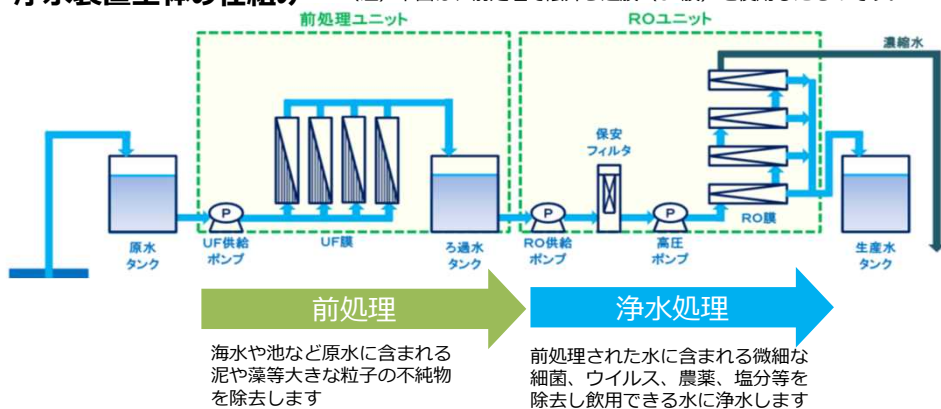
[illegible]

前処理ユニット

ROユニット

濃縮水

保安
フィルタ

P

P

P

原水
タンク

UF供給
ポンプ

UF膜

ろ過水
タンク

RO供給
ポンプ

高圧
ポンプ

RO膜

生産水
タンク

前処理

浄水処理

海水や池など原水に含まれる泥や藻等大きな粒子の不純物を除去します

前処理された水に含まれる微細な細菌、ウイルス、農薬、塩分等を除去し飲用できる水に浄水します